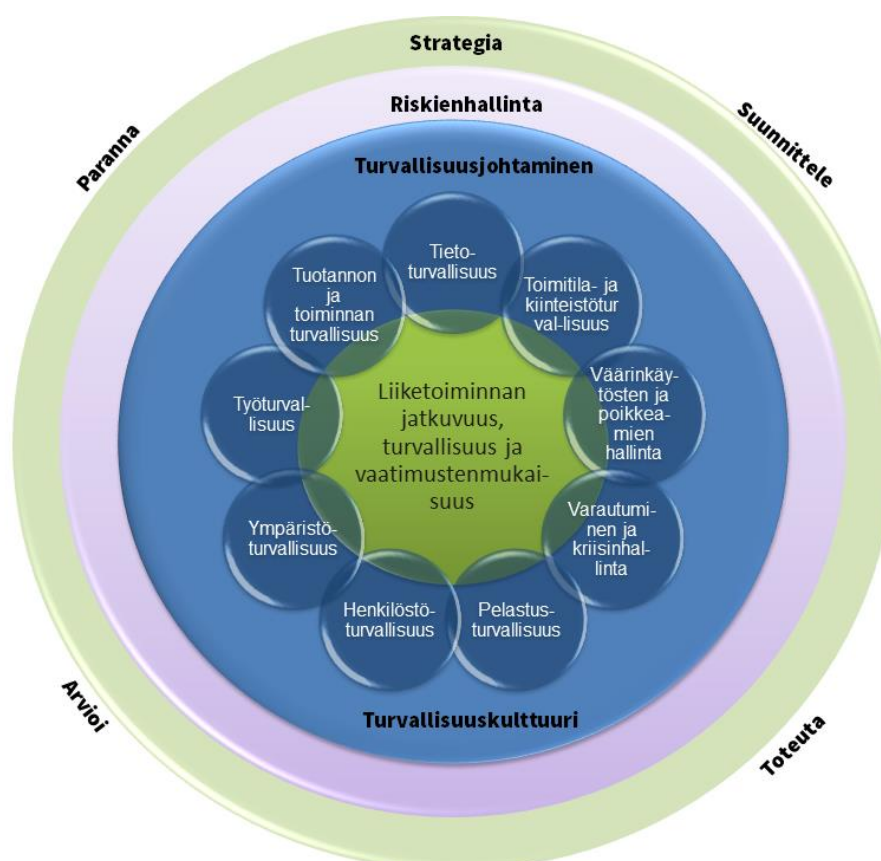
Strategia

Suunnittele

Toteuta

Arvioi

Paranna

Riskienhallinta

Turvallisuusjohtaminen

Tietoturvallisuus

Toimitila- ja kiinteistöturval-lisuus

Väärinkäytösten ja poikkeamien hallinta

Varautuminen ja kriisinhallinta

Pelastusturvallisuus

Henkilöstöturvallisuus

Ympäristöturvallisuus

Työturvallisuus

Tuotannon ja toiminnan turvallisuus

Liiketoiminnan jatkuvuus, turvallisuus ja vaatimustenmukaisuus

Turvallisuuskulttuuri